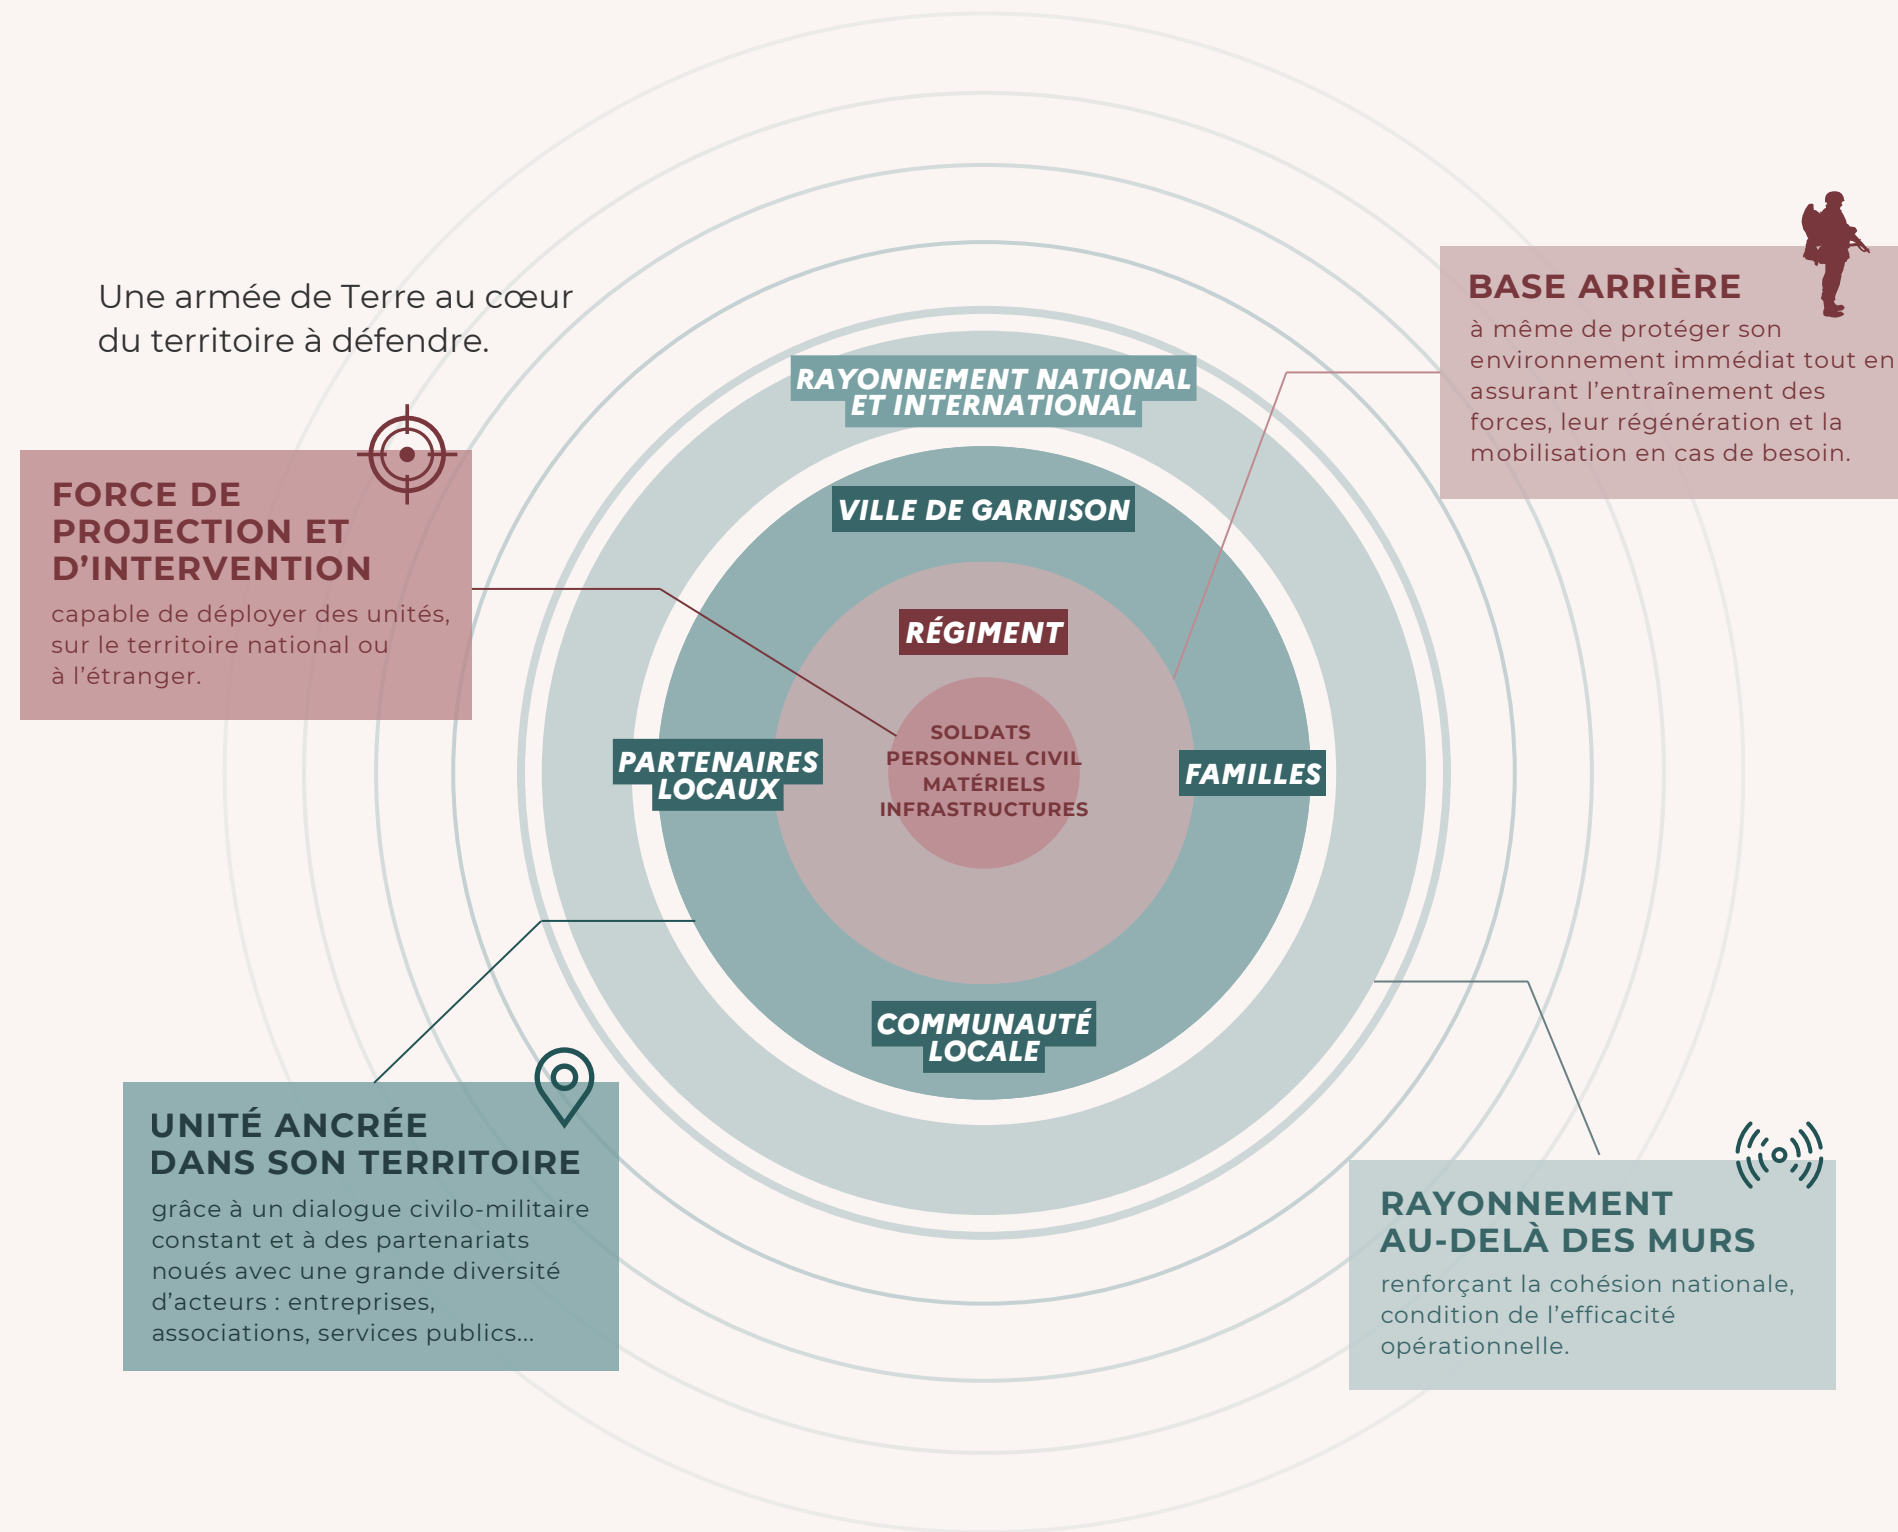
Une armée de Terre au cœur du territoire à défendre.

FORCE DE PROJECTION ET D'INTERVENTION
capable de déployer des unités, sur le territoire national ou à l'étranger.

BASE ARRIÈRE
à même de protéger son environnement immédiat tout en assurant l'entraînement des forces, leur régénération et la mobilisation en cas de besoin.

RAYONNEMENT NATIONAL ET INTERNATIONAL

VILLE DE GARNISON

RÉGIMENT

PARTENAIRES LOCAUX

SOLDATS
PERSONNEL CIVIL
MATÉRIELS
INFRASTRUCTURES

FAMILLES

COMMUNAUTÉ LOCALE

UNITÉ ANCRÉE DANS SON TERRITOIRE
grâce à un dialogue civilo-militaire constant et à des partenariats noués avec une grande diversité d'acteurs : entreprises, associations, services publics...

RAYONNEMENT AU-DELÀ DES MURS
renforçant la cohésion nationale, condition de l'efficacité opérationnelle.